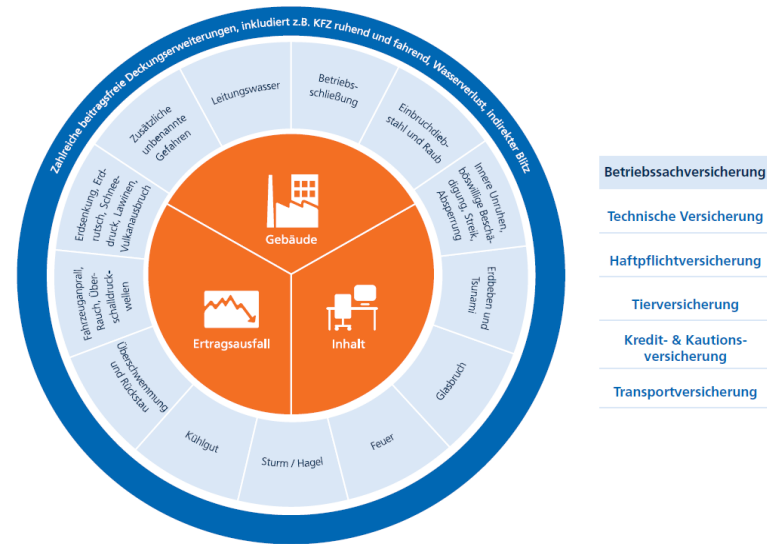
Zahlreiche beitragsfreie Deckungserweiterungen, inkludiert z.B. KFZ ruhend und fahrend, Wasserverlust, indirekter Blitz

Leitungswasser

Betriebsschließung

Einbruchdiebstahl und Raub

Innere Unruhen, böswillige Beschädigung, Streik, Absperrung

Erdbeben und Tsunami

Glasbruch

Feuer

Sturm / Hagel

Kühlgut

Überschwemmung und Rückstau

Fahrzeuganprall, Rauch, Überschalldruckwellen

Erdsenkung, Erdrutsch, Schneedruck, Lawinen, Vulkanausbruch

Zusätzliche unbenannte Gefahren

Gebäude

Ertragsausfall

Inhalt

Betriebssachversicherung

Technische Versicherung

Haftpflichtversicherung

Tierversicherung

Kredit- & Kautionsversicherung

Transportversicherung